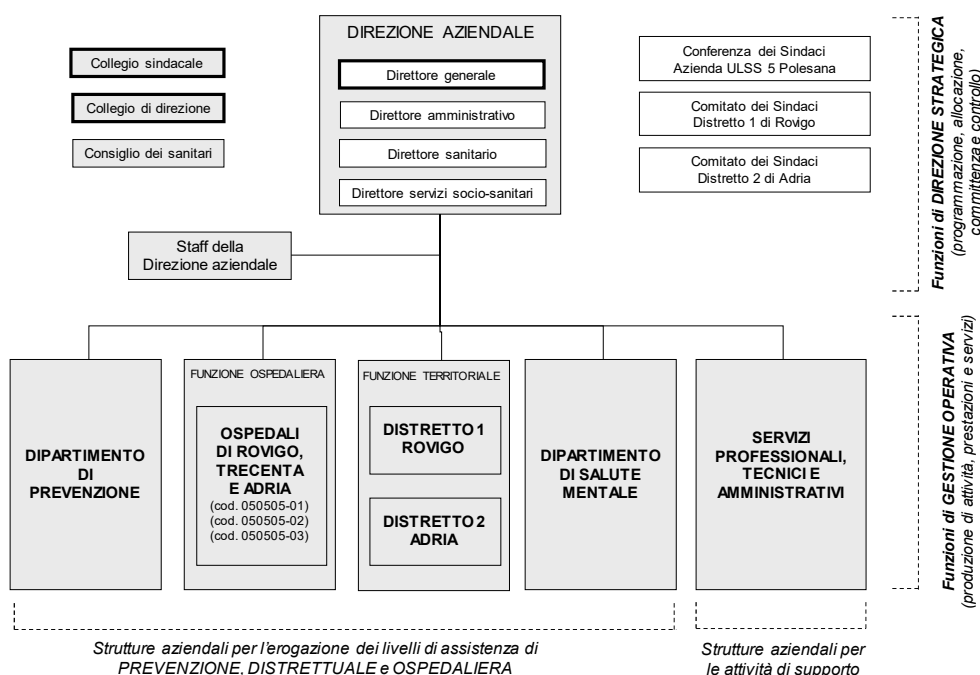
Collegio sindacale

Collegio di direzione

Consiglio dei sanitari

DIREZIONE AZIENDALE

Direttore generale

Direttore amministrativo

Direttore sanitario

Direttore servizi socio-sanitari

Conferenza dei Sindaci Azienda ULSS 5 Polesana

Comitato dei Sindaci Distretto 1 di Rovigo

Comitato dei Sindaci Distretto 2 di Adria

Funzioni di DIREZIONE STRATEGICA (programmazione, allocazione, committenza e controllo)

Staff della Direzione aziendale

DIPARTIMENTO DI PREVENZIONE

FUNZIONE OSPEDALIERA

OSPEDALI DI ROVIGO, TRECENTA E ADRIA
(cod. 050505-01)
(cod. 050505-02)
(cod. 050505-03)

FUNZIONE TERRITORIALE

DISTRETTO 1 ROVIGO

DISTRETTO 2 ADRIA

DIPARTIMENTO DI SALUTE MENTALE

SERVIZI PROFESSIONALI, TECNICI E AMMINISTRATIVI

Funzioni di GESTIONE OPERATIVA (produzione di attività, prestazioni e servizi)

Strutture aziendali per l'erogazione dei livelli di assistenza di PREVENZIONE, DISTRETTUALE e OSPEDALIERA

Strutture aziendali per le attività di supporto